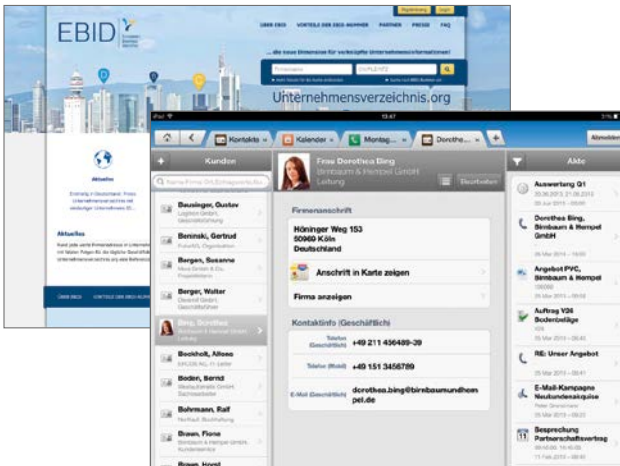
EBID

Registrierung | Login

ÜBER EBID | VORTEILE DER EBID-NUMMER | PARTNER | PRESSE | FAQ

... die neue Dimension für verknüpfte Unternehmensinformationen!

Firmenname | PLZ/Ort/Land

Unternehmensverzeichnis.org

Aktuelles

Aktuelles

iPad | 15:47 | 51%

Kontakte | Kalender | Montag... | Dorothe... | +

Abmelden

Kunden

Name/Firma/Ort/Schlagworte/Bo

Bausinger, Gustav
Logitron GmbH, Geschäftsführer

Beninski, Gertrud
KulturNG, Organisation

Bergen, Susanne
Flora GmbH & Co., Projektleitern

Berger, Walter
Gewand GmbH, Geschäftsführer

Bing, Dorothea
Birnbaum & Hempel GmbH, Leitung

Bockholt, Alfons
ERGOS AG, IT-Leiter

Boden, Bernd
Restaurants GmbH, Sachbearbeiter

Bohrmann, Ralf
Verkauf, Buchhaltung

Brawn, Fiona
Birnbaum & Hempel GmbH, Kundenservice

Brawn, Horst

Frau Dorothea Bing
Birnbaum & Hempel GmbH
Leitung

Bearbeiten

Firmenanschrift

Höninger Weg 153
50969 Köln
Deutschland

Anschrift in Karte zeigen

Firma anzeigen

Kontaktinfo (Geschäftlich)

Telefon (Geschäftlich) +49 211 436489-29

Telefon (Mobil) +49 151 3456789

E-Mail (Geschäftlich) dorothea.bing@birnbaumundhempel.de

Akte

Auswertung Q1

Dorothea Bing, Birnbaum & Hempel GmbH

Angebot PVC, Birnbaum & Hempel

Auftrag V26 Bodenbeläge

RE: Unser Angebot

E-Mail-Kampagne Neukundenakquise

Besprechung Partnerschaftsvertrag